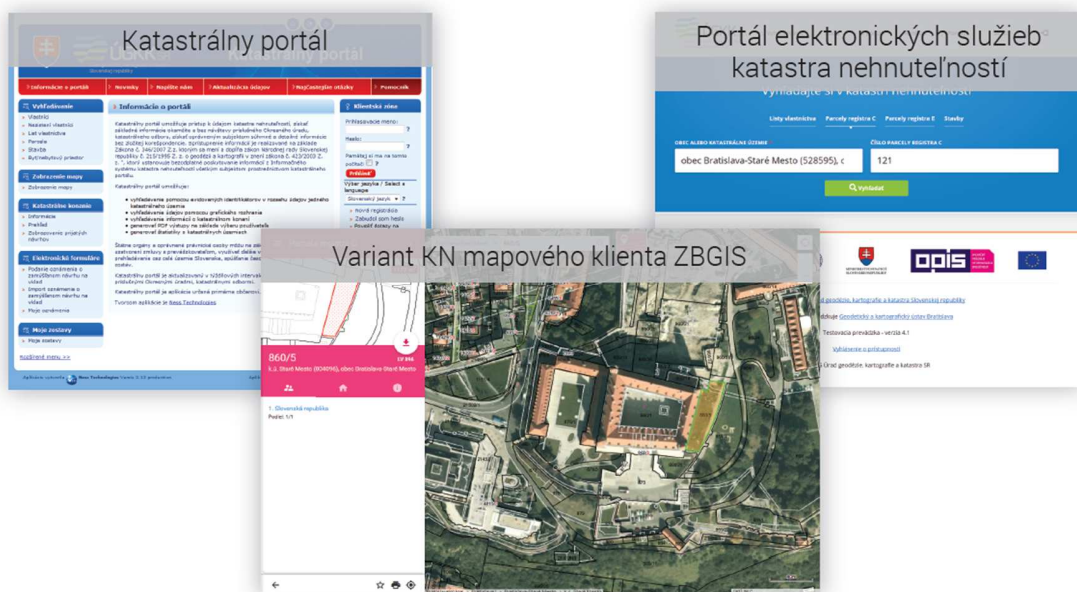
Katastrálny portál

ÚGKK

Katastrálny portál

Slovenskej republiky

Informácie o portáli | Novinky | Napíšte nám | Aktualizácia údajov | Najčastejšie otázky | Pomocník

Vyhľadávanie

Vlastníci

Rezident vlastníci

List vlastníctva

Parcely

Stavby

Bytinebytový priestor

Zobrazenie mapy

Zobrazenie mapy

Katastrálne konanie

Informácie

Prehľad

Zobrazovanie prijatých návrhov

Elektronické formuláre

Podanie oznámenia o zamýšľanom návrhu na vklad

Import oznámenia o zamýšľanom návrhu na vklad

Moje oznámenia

Moje zostavy

Moje zostavy

Rozšírené menu >>

Informácie o portáli

Katastrálny portál umožňuje prístup k údajom katastra nehnuteľností, ktoré slúžia ako základná informácia okamžite a bez návštevy príslušného Okresného úradu, katastrálneho odboru, získať oprávneným subjektom zmenné a ďalšie informácie bez písomnej korešpondencie. Sprístupnenie informácií je realizované na základe Zákona č. 346/2007 Z.z. ktorým sa mení a dopĺňa zákon Národnej rady Slovenskej republiky č. 215/1995 Z. z. o geodézii a kartografii v znení zákona č. 423/2003 Z. z., ktorý ustanovuje bezodplatné poskytovanie informácií z informačného systému katastra nehnuteľností ukončenom subjektom prostredníctvom katastrálneho portálu.

Katastrálny portál umožňuje:

vyhľadávanie pomocou evidovaných identifikátorov v rozsahu údajov jedného katastrálneho územia

vyhľadávanie údajov pomocou grafického rozhrania

vyhľadávanie informácií o katastrálnom konaní

generovať PDF výstupy na základe výberu používateľa

generovať štatistiky o katastrálnych územiach

Štátne orgány a oprávnené právnické osoby môžu na základe zmluvy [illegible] zaslaním zmluvy a prevádzkovateľom, využívať ďalšie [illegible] na celé územie Slovenska, spúšťanie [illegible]

Katastrálny portál je aktualizovaný v štvrťročných intervaloch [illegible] prislúchajúci Okresným úradmi, katastrálnymi odbormi.

Katastrálny portál je aplikácia určená primárne občanom.

Tvorcom aplikácie je Asseco Technologies

Klientska zóna

Prihlasovacie meno:

Heslo:

Pamätaj si ma na tomto počítači

Prihlásiť

Výber jazyka / Select a language

Slovenský jazyk

Nová registrácia

Zabudol som heslo

Povoliť žiadosti na

Aplikácia vytvorená Asseco Technologies Verzia 3.12 produkčná

Portál elektronických služieb katastra nehnuteľností

Vyhľadajte si v katastri nehnuteľností

Listy vlastníctva | Parcely registra C | Parcely registra E | Stavby

OBEC ALEBO KATASTRÁLNE ÚZEMIE

obec Bratislava-Staré Mesto (528595), c

ČÍSLO PARCELY REGISTRA C

121

Vyhľadať

opis

Úrad geodézie, kartografie a katastra Slovenskej republiky

Prevádzkuje Geodetický a kartografický ústav Bratislava

Testovacia prevádzka - verzia 4.1

Vyhlásenie o prístupnosti

© Úrad geodézie, kartografie a katastra SR

Variant KN mapového klienta ZBGIS

860/5

CP 898

k.ú. Staré Mesto (804096), obec Bratislava-Staré Mesto

1. Slovenská republika

Podiel: 1/1